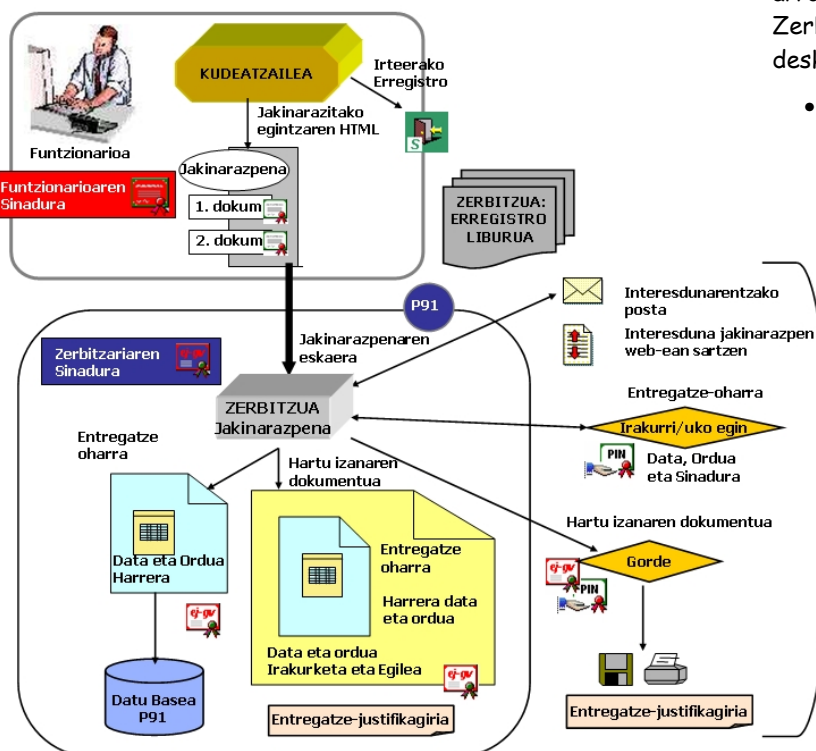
KUDEATZAILEA

Irteerako Erregistro

Jakinarazitako egintzaren HTML

Funtzionarioa

Jakinarazpena

Funtzionarioaren Sinadura

1. dokum

2. dokum

ZERBITZUA: ERREGISTRO LIBURUA

Zerb
desk

P91

Interesdunarentzako posta

Interesduna jakinarazpen web-ean sartzen

Jakinarazpenaren eskaera

Zerbitzariaren Sinadura

ZERBITZUA Jakinarazpena

Entregatze-oharra

Irakurri/uko egin

PIN

Data, Ordua eta Sinadura

Entregatze oharra

Hartu izanaren dokumentua

Hartu izanaren dokumentua

Data eta Ordua Harrera

Entregatze oharra

Harrera data eta ordua

Gorde

PIN

Data eta ordua Irakurketa eta Egilea

Datu Basea P91

Entregatze-justifikagiria

Entregatze-justifikagiria